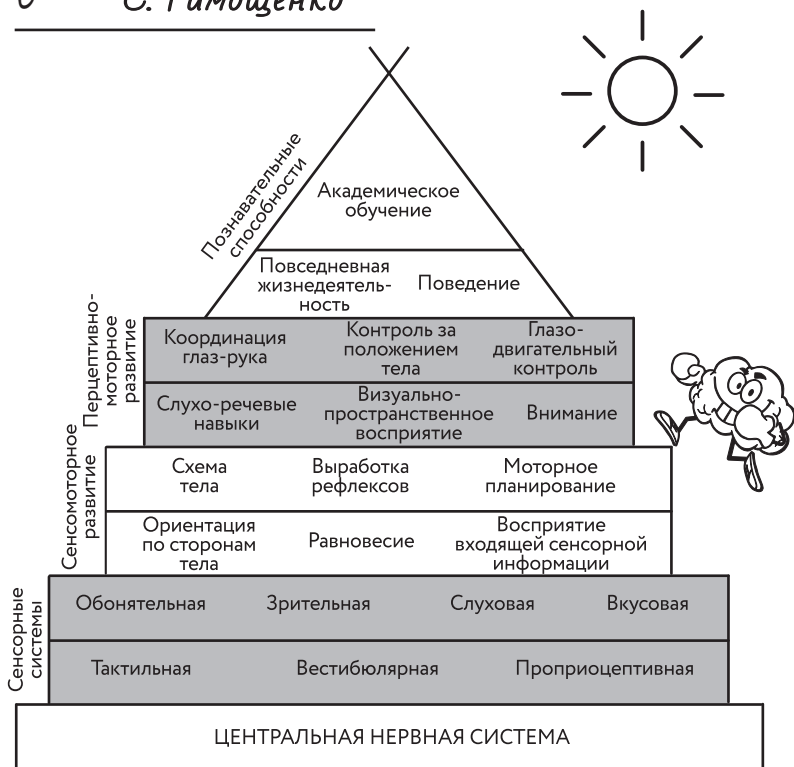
6 С. Тимощенко

Познавательные способности

Академическое обучение

Повседневная жизнедеятельность

Поведение

Перцептивно-моторное развитие

Координация глаз-рука

Контроль за положением тела

Глазодвигательный контроль

Слухо-речевые навыки

Визуально-пространственное восприятие

Внимание

Сенсомоторное развитие

Схема тела

Выработка рефлексов

Моторное планирование

Ориентация по сторонам тела

Равновесие

Восприятие входящей сенсорной информации

Сенсорные системы

Обонятельная

Зрительная

Слуховая

Вкусовая

Тактильная

Вестибюлярная

Проприоцептивная

ЦЕНТРАЛЬНАЯ НЕРВНАЯ СИСТЕМА